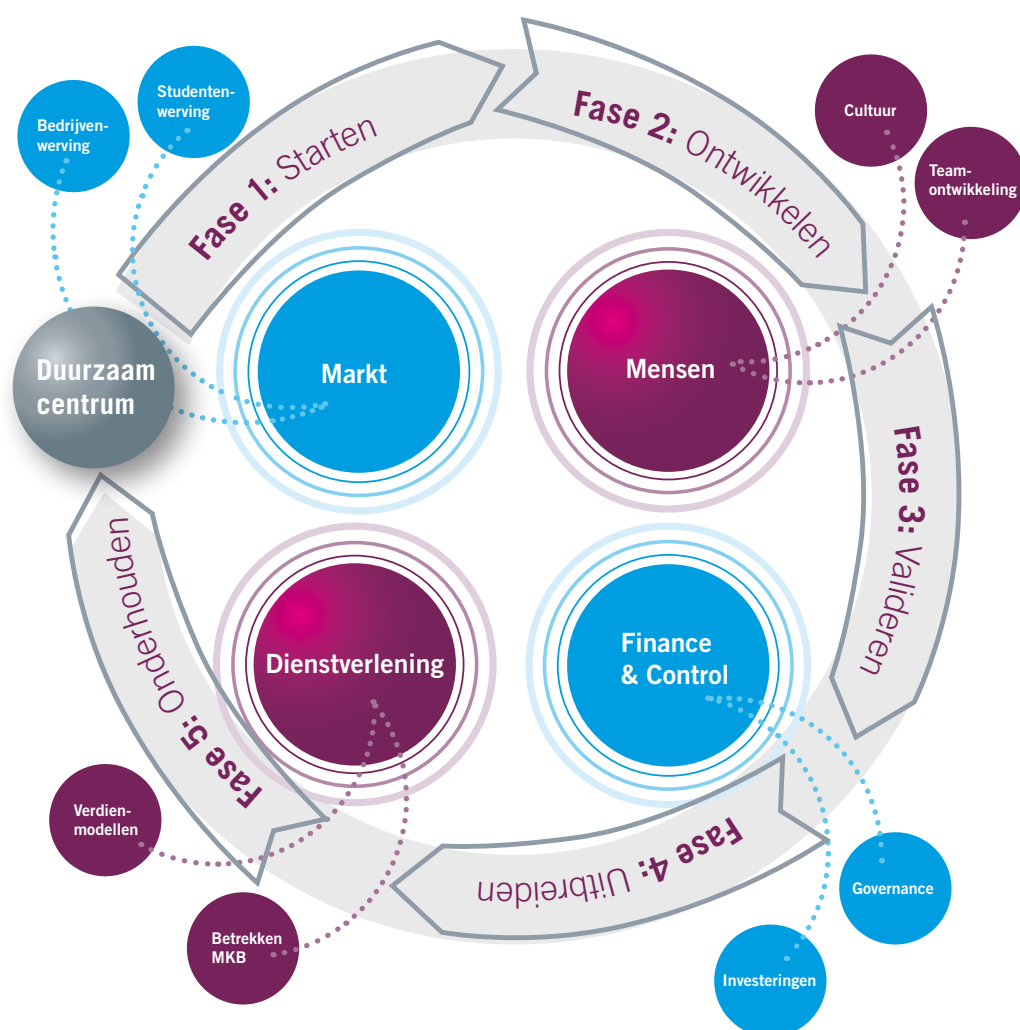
Studentenwerving

Bedrijvenwerving

Fase 1: Starten

Fase 2: Ontwikkelen

Cultuur

Teamontwikkeling

Duurzaam centrum

Markt

Mensen

Fase 3: Valideren

Fase 5: Onderhouden

Dienstverlening

Finance & Control

Fase 4: Uitbreiden

Verdienmodellen

Betrekken MKB

Governance

Investeringen